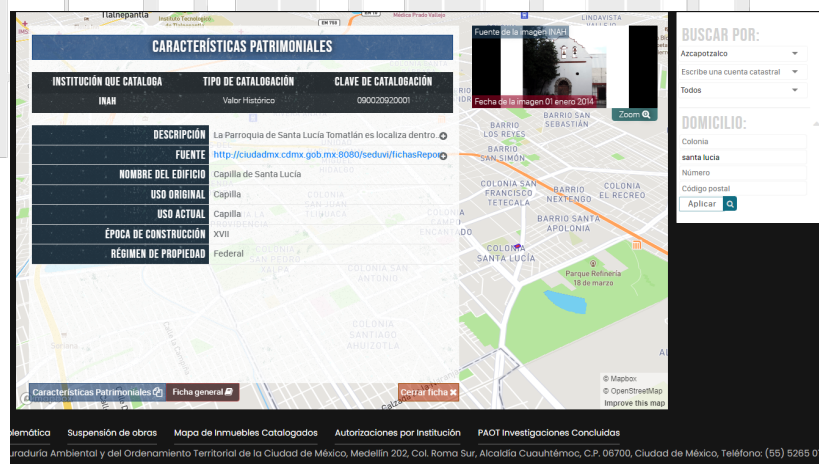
Tlalnepantla

CARACTERÍSTICAS PATRIMONIALES

| INSTITUCIÓN QUE CATALOGA | TIPO DE CATALOGACIÓN | CLAVE DE CATALOGACIÓN |
|---|---|---|
| INAH | Valor Histórico | 090020920001 |

| DESCRIPCIÓN | La Parroquia de Santa Lucía Tomatlán es localiza dentro... |
|---|---|
| FUENTE | http://ciudadmx.cdmx.gob.mx:8080/seduvi/fichasRepo |
| NOMBRE DEL EDIFICIO | Capilla de Santa Lucía |
| USO ORIGINAL | Capilla |
| USO ACTUAL | Capilla |
| ÉPOCA DE CONSTRUCCIÓN | XVII |
| RÉGIMEN DE PROPIEDAD | Federal |

Fuente de la imagen INAH
Fecha de la imagen 01 enero 2014
Zoom

BARRIO SAN SEBASTIÁN
BARRIO LOS REYES
BARRIO SAN SIMÓN
COLONIA SAN FRANCISCO TETECALA
BARRIO NEXTENGO
COLONIA EL RECREO
BARRIO SANTA APOLONIA
COLONIA SANTA LUCÍA
Parque Refinería 18 de marzo
COLONIA SANTA CATARINA
COLONIA SAN SALVADOR XOCHIMANCA
COLONIA SANTO DOMINGO
COLONIA SAN JUAN TLIHUACA
COLONIA SANTIAGO AHUIZOTLA
LINDAVISTA
Medica Prado Vallejo

© Mapbox
© OpenStreetMap
Improve this map

Características Patrimoniales
Ficha general
Cerrar ficha

BUSCAR POR:
Azcapotzalco
Escribe una cuenta catastral
Todos

DOMICILIO:
Colonia
santa lucia
Número
Código postal
Aplicar

elemática Suspensión de obras Mapa de Inmuebles Catalogados Autorizaciones por Institución PAOT Investigaciones Concluidas

uraduría Ambiental y del Ordenamiento Territorial de la Ciudad de México, Medellín 202, Col. Roma Sur, Alcaldía Cuauhtémoc, C.P. 06700, Ciudad de México, Teléfono: (55) 5265 0